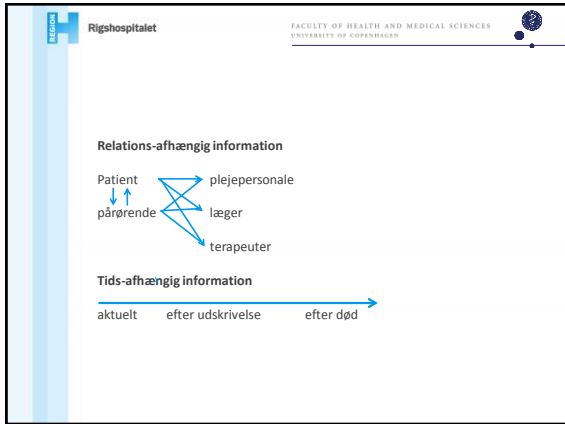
REGION H Rigshospitalet

FACULTY OF HEALTH AND MEDICAL SCIENCES
UNIVERSITY OF COPENHAGEN

Relations-afhængig information

Patient
pårørende

plejepersonale
læger
terapeuter

Tids-afhængig information

aktuelt efter udskrivelse efter død